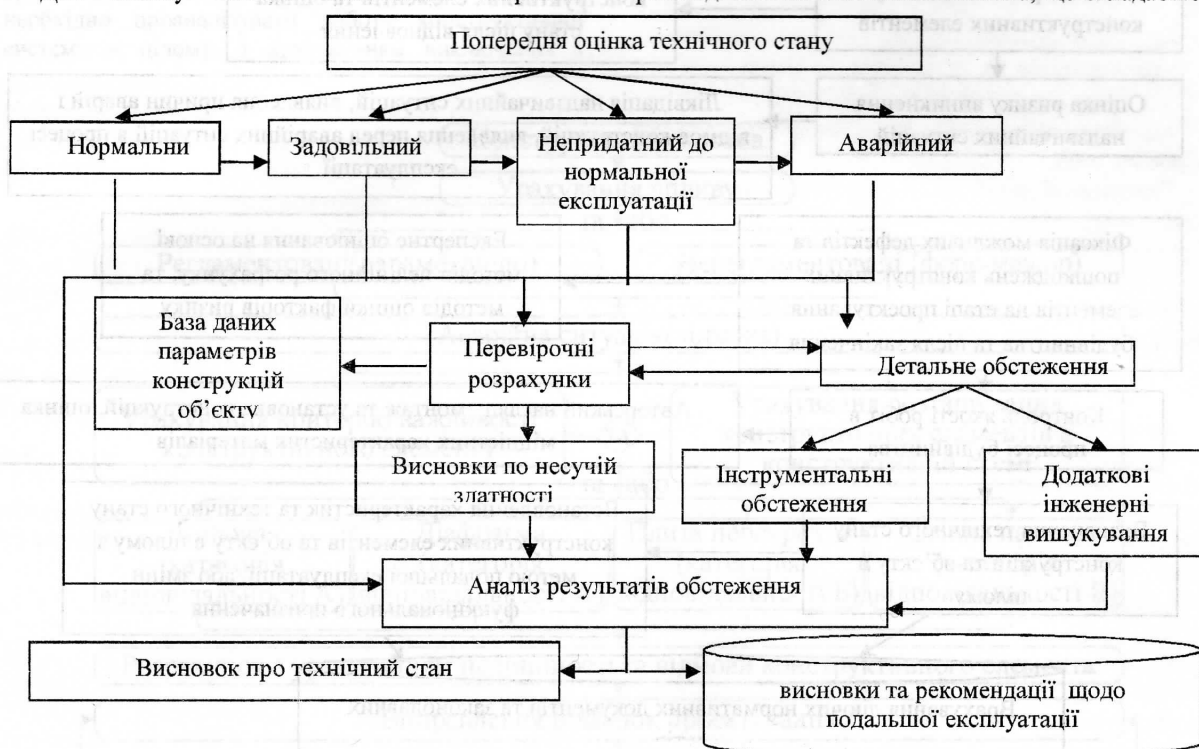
Попередня оцінка технічного стану

Нормальни

Задовільний

Непридатний до нормальної експлуатації

Аварійний

База даних параметрів конструкцій об'єкту

Перевірочні розрахунки

Детальне обстеження

Висновки по несучій златності

Інструментальні обстеження

Додаткові інженерні вишукування

Аналіз результатів обстеження

Висновок про технічний стан

висновки та рекомендації щодо подальшої експлуатації